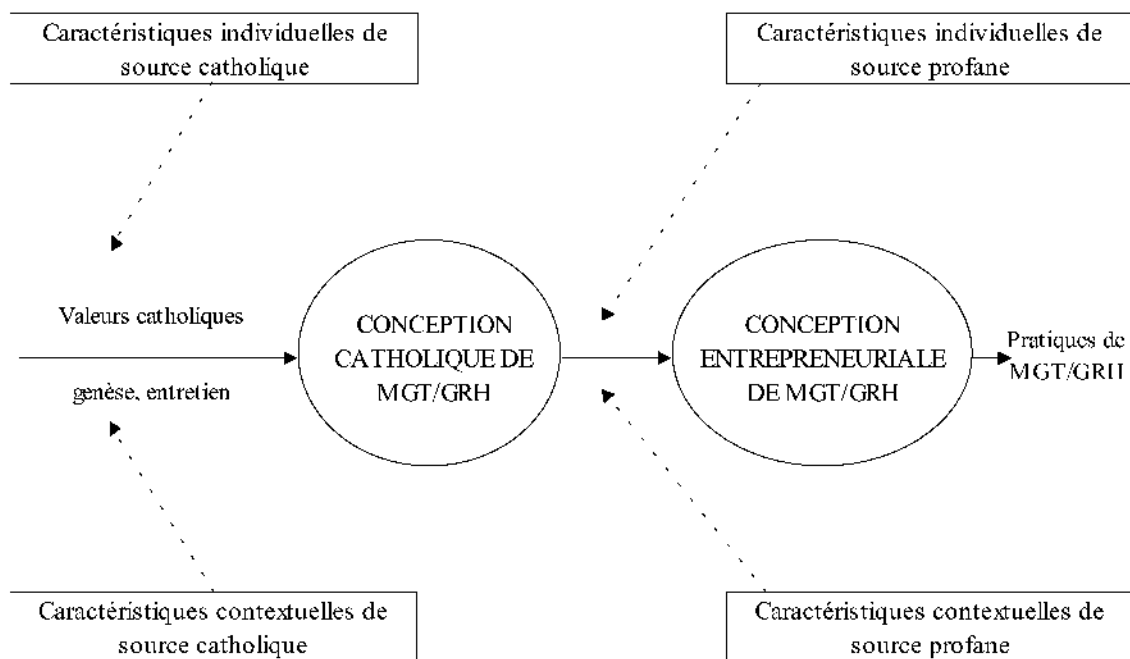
Caractéristiques individuelles de source catholique

Caractéristiques individuelles de source profane

Valeurs catholiques

genèse, entretien

CONCEPTION CATHOLIQUE DE MGT/GRH

CONCEPTION ENTREPRENEURIALE DE MGT/GRH

Pratiques de MGT/GRH

Caractéristiques contextuelles de source catholique

Caractéristiques contextuelles de source profane